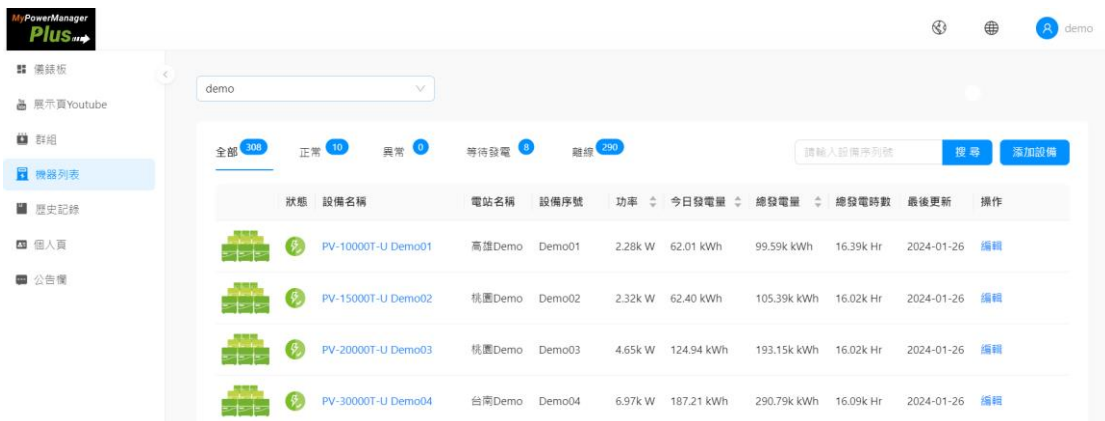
MyPowerManager Plus

demo

儀錶板
展示頁Youtube
群組
機器列表
歷史記錄
個人頁
公告欄

demo

全部 308 正常 10 異常 0 等待發電 8 離線 290

請輸入設備序列號 搜尋 添加設備

| | 狀態 | 設備名稱 | 電站名稱 | 設備序號 | 功率 | 今日發電量 | 總發電量 | 總發電時數 | 最後更新 | 操作 |
|---|---|---|---|---|---|---|---|---|---|---|
| | | PV-10000T-U Demo01 | 高雄Demo | Demo01 | 2.28k W | 62.01 kWh | 99.59k kWh | 16.39k Hr | 2024-01-26 | 編輯 |
| | | PV-15000T-U Demo02 | 桃園Demo | Demo02 | 2.32k W | 62.40 kWh | 105.39k kWh | 16.02k Hr | 2024-01-26 | 編輯 |
| | | PV-20000T-U Demo03 | 桃園Demo | Demo03 | 4.65k W | 124.94 kWh | 193.15k kWh | 16.02k Hr | 2024-01-26 | 編輯 |
| | | PV-30000T-U Demo04 | 台南Demo | Demo04 | 6.97k W | 187.21 kWh | 290.79k kWh | 16.09k Hr | 2024-01-26 | 編輯 |